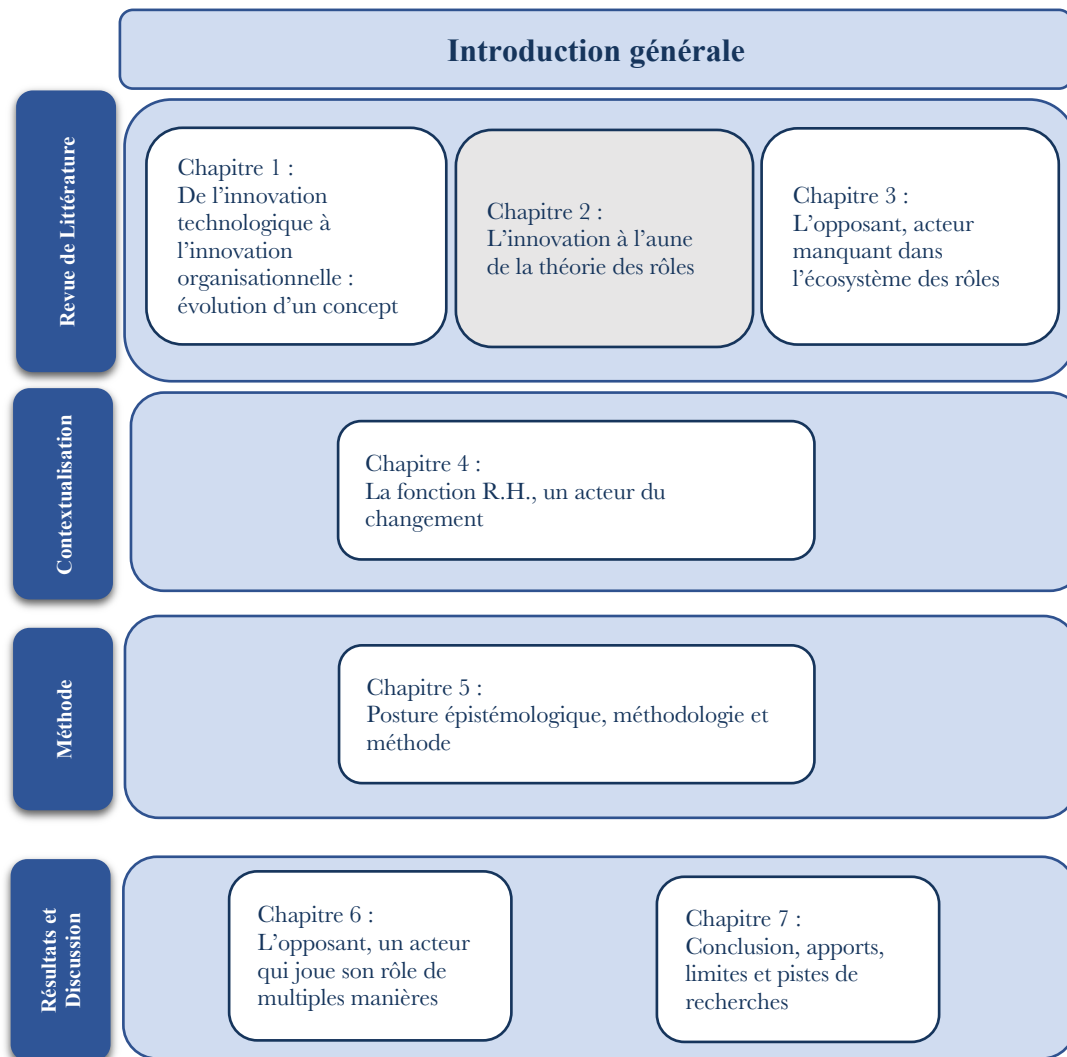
Introduction générale

Revue de Littérature

Chapitre 1 :
De l'innovation technologique à l'innovation organisationnelle : évolution d'un concept

Chapitre 2 :
L'innovation à l'aune de la théorie des rôles

Chapitre 3 :
L'opposant, acteur manquant dans l'écosystème des rôles

Contextualisation

Chapitre 4 :
La fonction R.H., un acteur du changement

Méthode

Chapitre 5 :
Posture épistémologique, méthodologie et méthode

Résultats et Discussion

Chapitre 6 :
L'opposant, un acteur qui joue son rôle de multiples manières

Chapitre 7 :
Conclusion, apports, limites et pistes de recherches